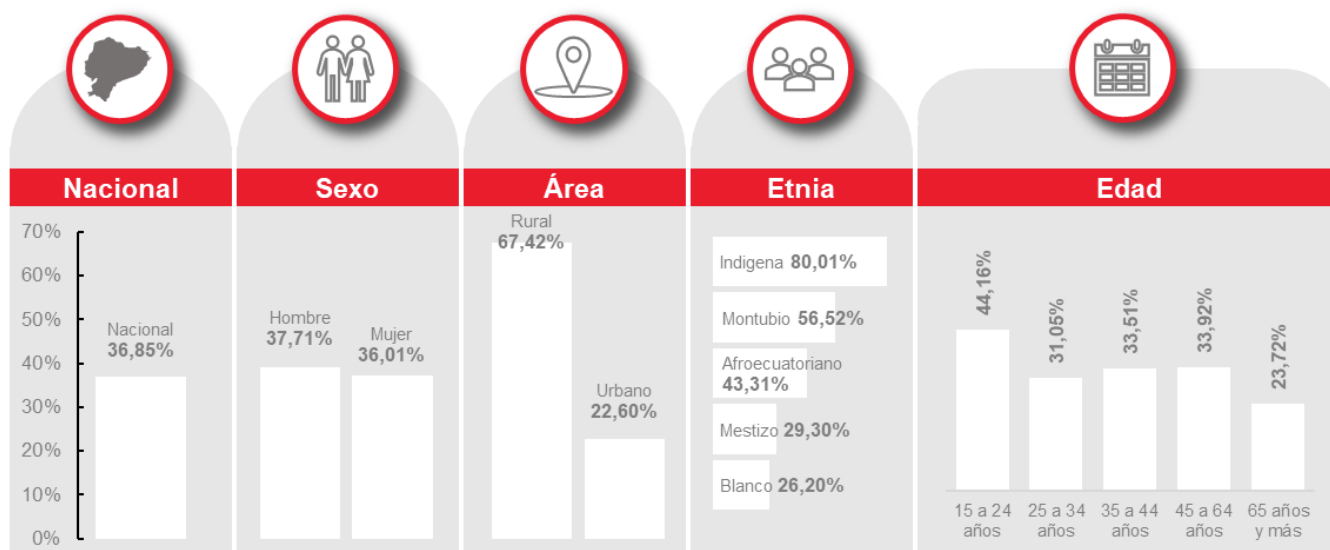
Nacional

70%
60%
50%
40%
30%
20%
10%
0%

Nacional
36,85%

Sexo

Hombre
37,71%

Mujer
36,01%

Área

Rural
67,42%

Urbano
22,60%

Etnia

Indigena 80,01%

Montubio 56,52%

Afroecuatoriano
43,31%

Mestizo 29,30%

Blanco 26,20%

Edad

44,16%
31,05%
33,51%
33,92%
23,72%

15 a 24 años
25 a 34 años
35 a 44 años
45 a 64 años
65 años y más